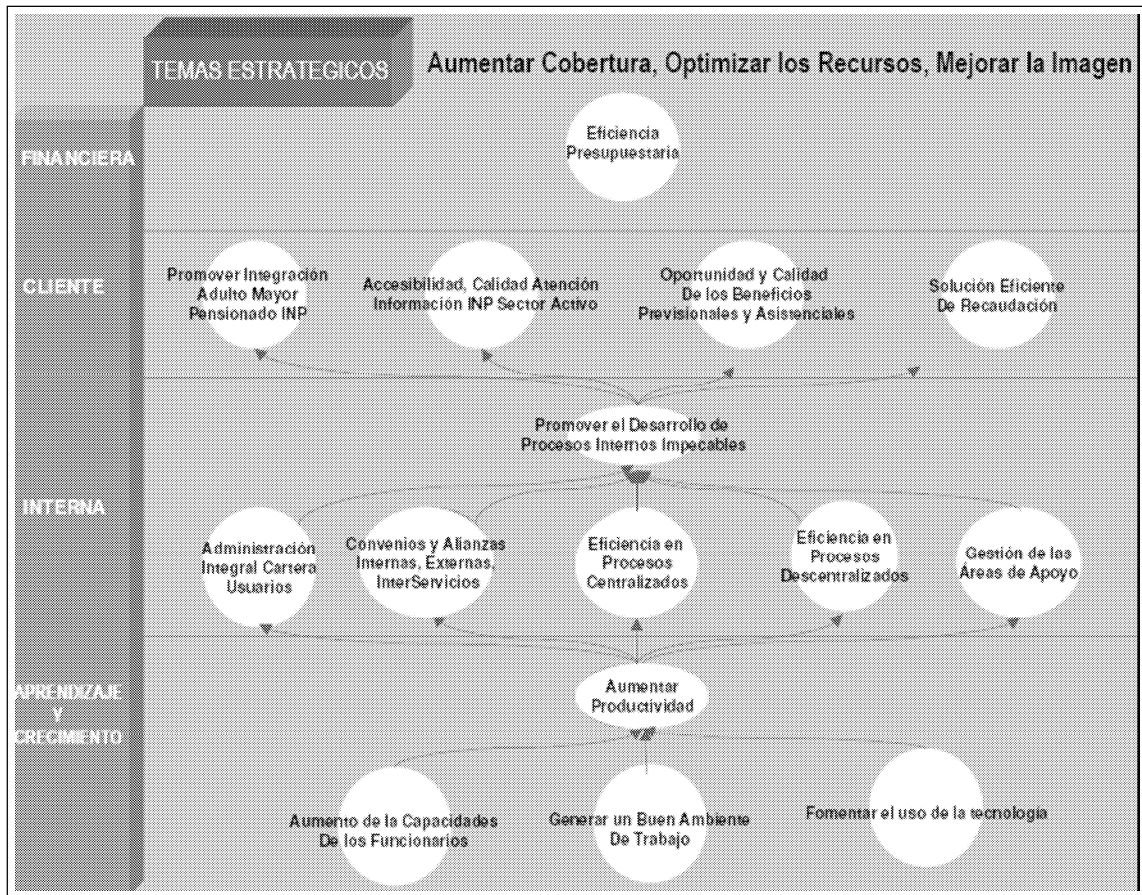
TEMAS ESTRATEGICOS

Aumentar Cobertura, Optimizar los Recursos, Mejorar la Imagen

FINANCIERA

Eficiencia Presupuestaria

CLIENTE

Promover Integración Adulto Mayor Pensionado INP

Accesibilidad, Calidad Atención Información INP Sector Activo

Oportunidad y Calidad De los Beneficios Previsionales y Asistenciales

Solución Eficiente De Recaudación

INTERNA

Promover el Desarrollo de Procesos Internos Impecables

Administración Integral Cartera Usuarios

Convenios y Alianzas Internas, Externas, InterServicios

Eficiencia en Procesos Centralizados

Eficiencia en Procesos Descentralizados

Gestión de las Áreas de Apoyo

APRENDIZAJE Y CRECIMIENTO

Aumentar Productividad

Aumento de la Capacidades De los Funcionarios

Generar un Buen Ambiente De Trabajo

Fomentar el uso de la tecnología